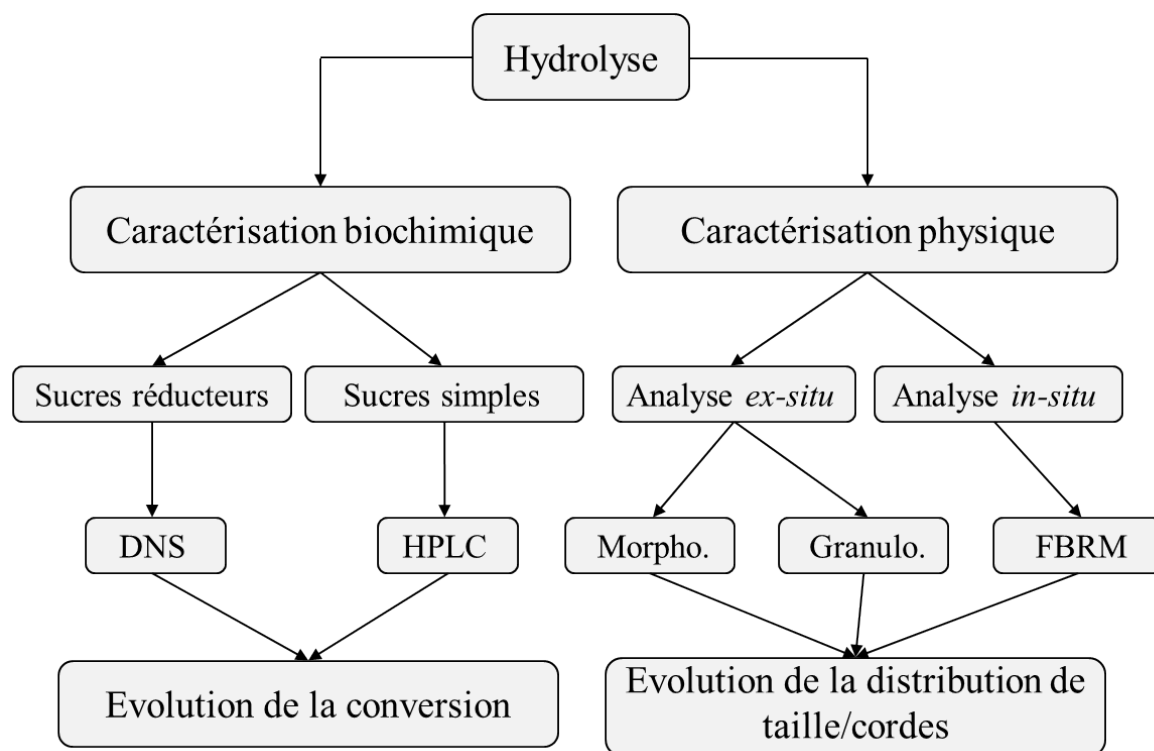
Hydrolyse

Caractérisation biochimique

Caractérisation physique

Sucres réducteurs

Sucres simples

Analyse *ex-situ*

Analyse *in-situ*

DNS

HPLC

Morpho.

Granulo.

FBRM

Evolution de la conversion

Evolution de la distribution de taille/cordes